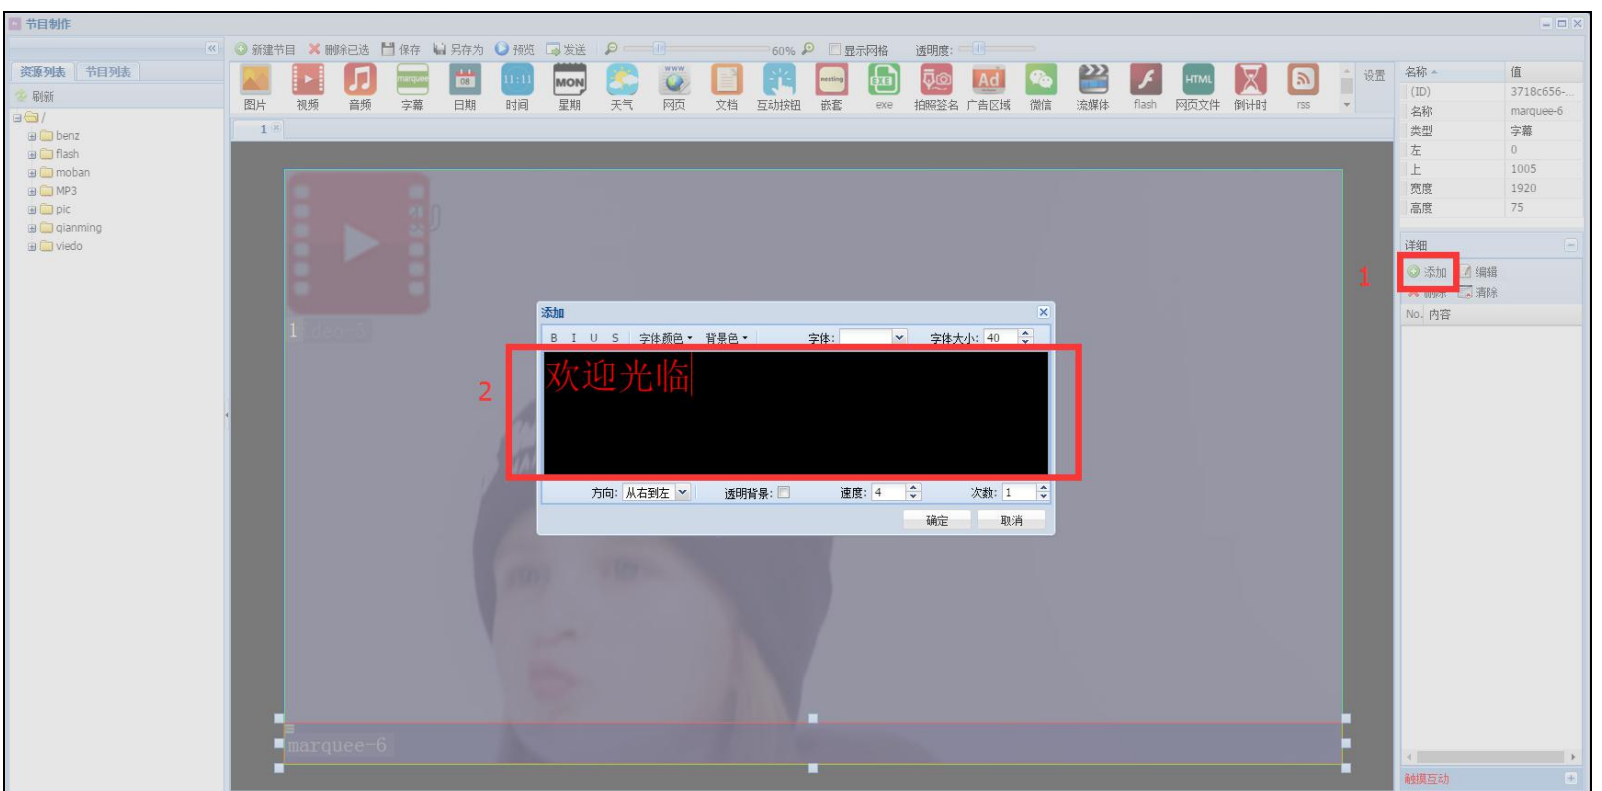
节目制作

新建节目 删除已选 保存 另存为 预览 发送 60% 显示网格 透明度:

资源列表 节目列表
刷新
/
benz
flash
moban
MP3
pic
qianming
viedo

图片 视频 音频 字幕 日期 时间 星期 天气 网页 文档 互动按钮 嵌套 exe 拍照签名 广告区域 微信 流媒体 flash 网页文件 倒计时 rss 设置

1

1 video-5

添加
B I U S 字体颜色 背景色 字体: 字体大小: 40
欢迎光临
方向: 从右到左 透明背景: 速度: 4 次数: 1
确定 取消

2

marquee-6

| 名称 | 值 |
|---|---|
| (ID) | 3718c656-... |
| 名称 | marquee-6 |
| 类型 | 字幕 |
| 左 | 0 |
| 上 | 1005 |
| 宽度 | 1920 |
| 高度 | 75 |

详细
1
添加 编辑
删除 清除
No. 内容

触摸互动